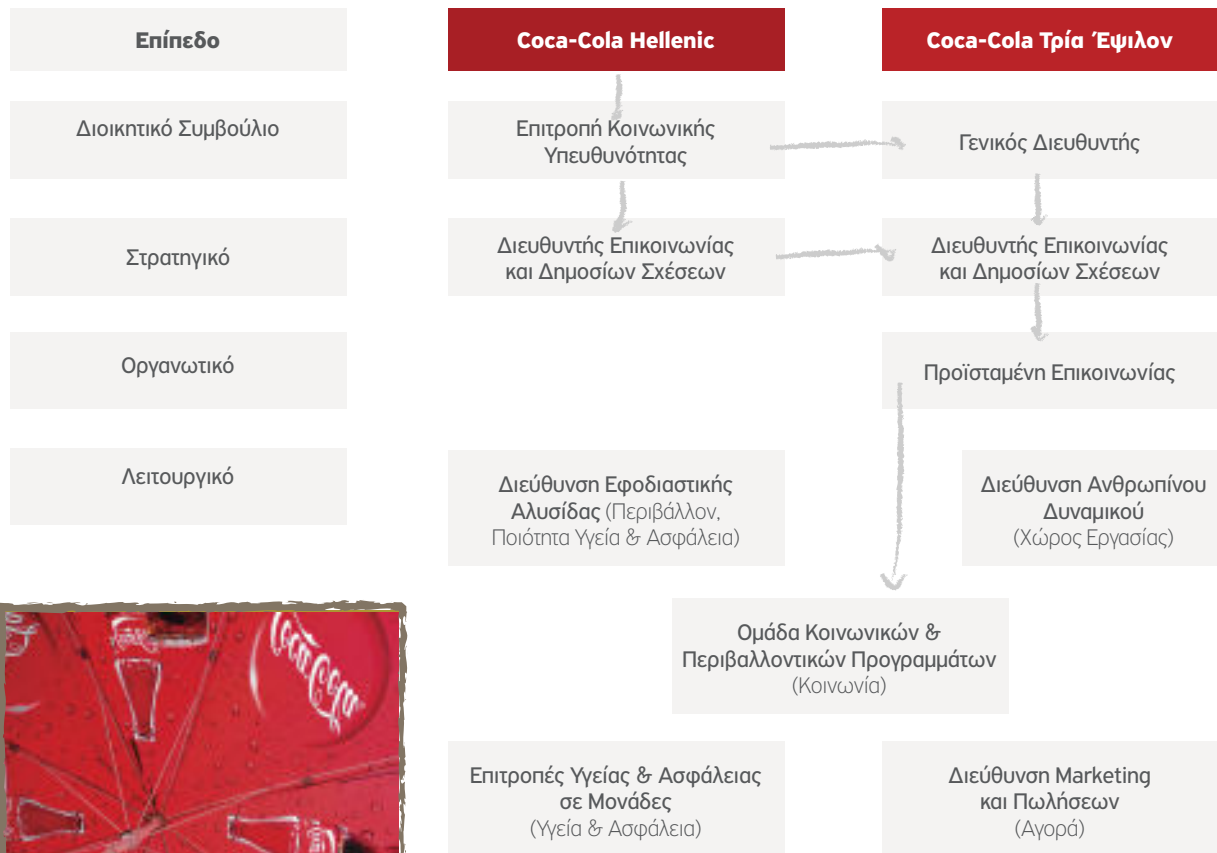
Επίπεδο

Coca-Cola Hellenic

Coca-Cola Τρία Έψιλον

Διοικητικό Συμβούλιο

Επιτροπή Κοινωνικής Υπευθυνότητας

Γενικός Διευθυντής

Στρατηγικό

Διευθυντής Επικοινωνίας και Δημοσίων Σχέσεων

Διευθυντής Επικοινωνίας και Δημοσίων Σχέσεων

Οργανωτικό

Προϊσταμένη Επικοινωνίας

Λειτουργικό

Διεύθυνση Εφοδιαστικής Αλυσίδας (Περιβάλλον, Ποιότητα Υγεία & Ασφάλεια)

Διεύθυνση Ανθρωπίνου Δυναμικού (Χώρος Εργασίας)

Ομάδα Κοινωνικών & Περιβαλλοντικών Προγραμμάτων (Κοινωνία)

Επιτροπές Υγείας & Ασφάλειας σε Μονάδες (Υγεία & Ασφάλεια)

Διεύθυνση Marketing και Πωλήσεων (Αγορά)

Coca-Cola